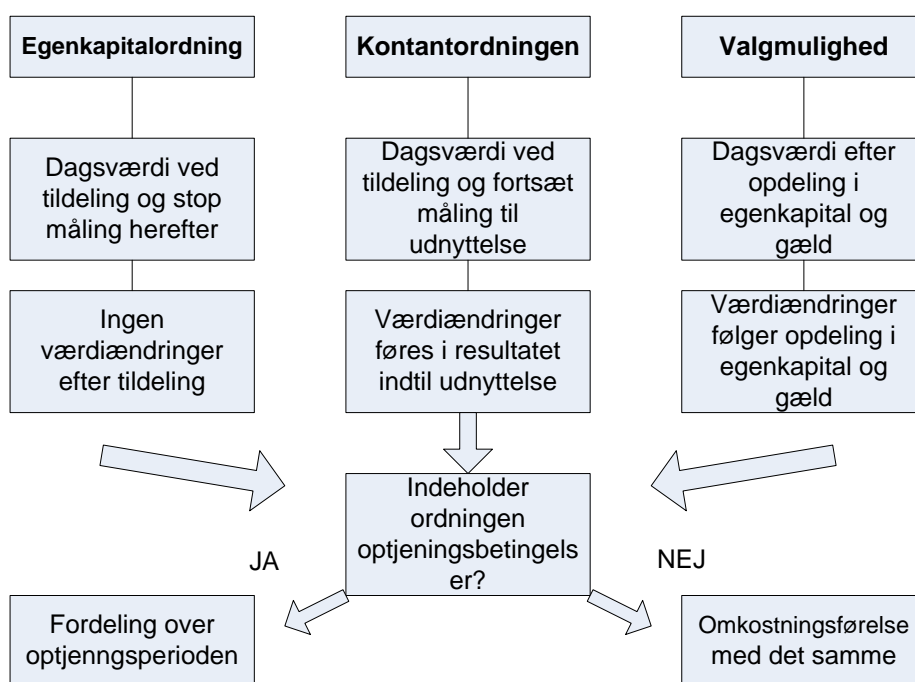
Egenkapitalordning

Kontantordningen

Valgmulighed

Dagsværdi ved tildeling og stop måling herefter

Dagsværdi ved tildeling og fortsæt måling til udnyttelse

Dagsværdi efter opdeling i egenkapital og gæld

Ingen værdiændringer efter tildeling

Værdiændringer føres i resultatet indtil udnyttelse

Værdiændringer følger opdeling i egenkapital og gæld

Indeholder ordningen optjeningsbetingelser?

JA

NEJ

Fordeling over optjenngsperioden

Omkostningsførelse med det samme